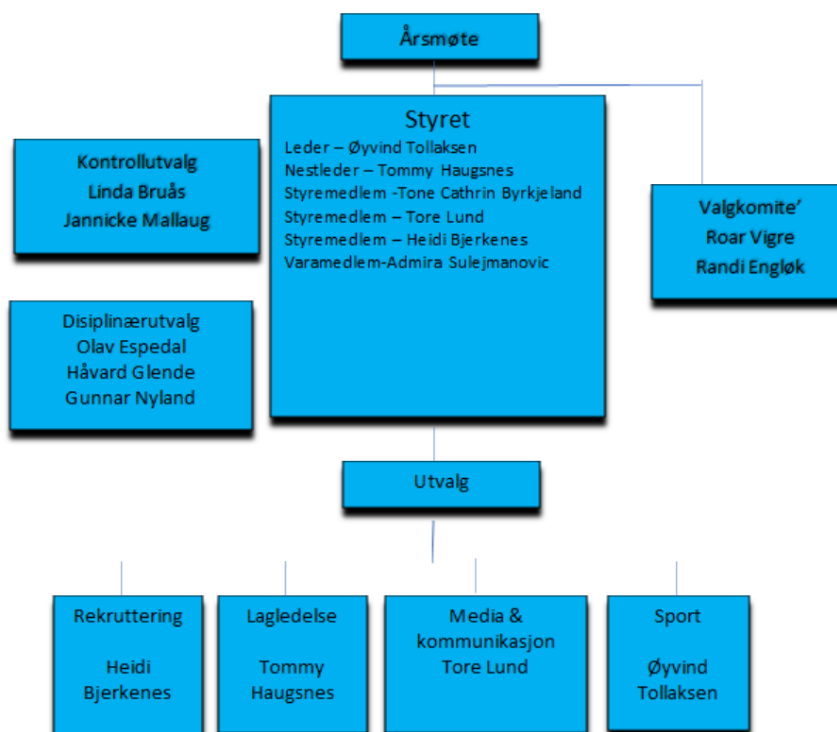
Årsmøte

Kontrollutvalg
Linda Bruås
Jannicke Mallaug

Disiplinærutvalg
Olav Espedal
Håvard Glende
Gunnar Nyland

Styret
Leder – Øyvind Tollaksen
Nestleder – Tommy Haugsnes
Styremedlem -Tone Cathrin Byrkjeland
Styremedlem – Tore Lund
Styremedlem – Heidi Bjerkenes
Varamedlem-Admira Sulejmanovic

Valgkomite'
Roar Vigre
Randi Engløk

Utvalg

Rekruttering

Heidi Bjerkenes

Lagledelse

Tommy Haugsnes

Media & kommunikasjon
Tore Lund

Sport

Øyvind Tollaksen